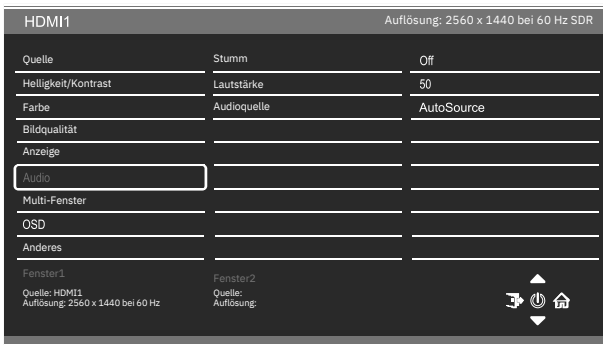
HDMI1

Auflösung: 2560 x 1440 bei 60 Hz SDR

Quelle
Helligkeit/Kontrast
Farbe
Bildqualität
Anzeige
Audio
Multi-Fenster
OSD
Anderes

Stumm
Lautstärke
Audioquelle

Off
50
AutoSource

Fenster1
Quelle: HDMI1
Auflösung: 2560 x 1440 bei 60 Hz

Fenster2
Quelle:
Auflösung: